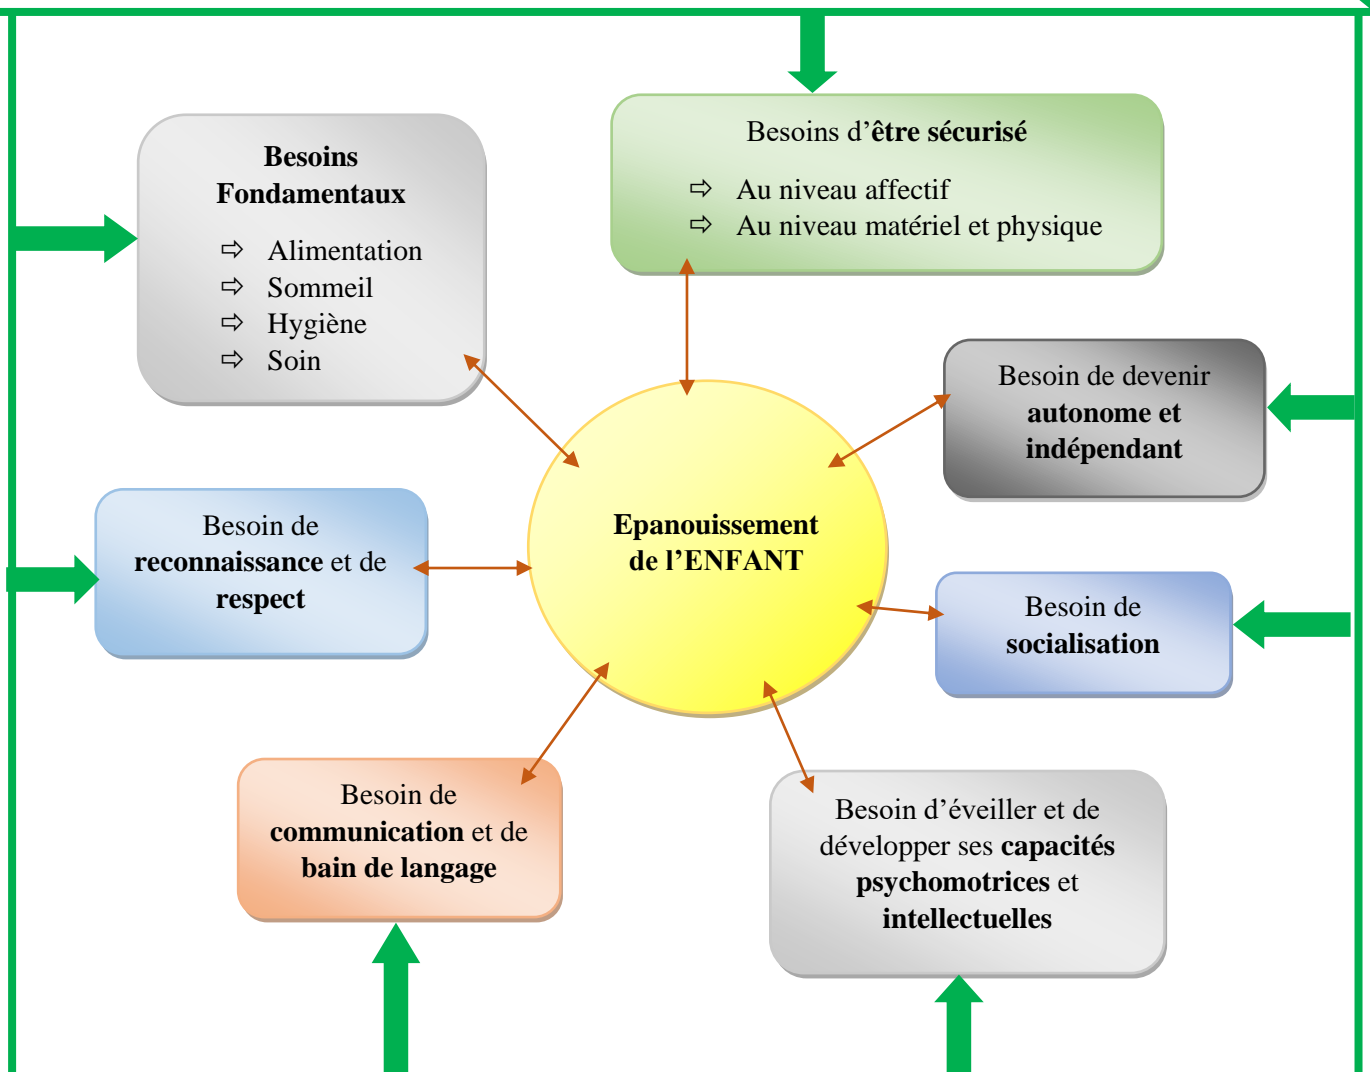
Besoins Fondamentaux

⇨ Alimentation
⇨ Sommeil
⇨ Hygiène
⇨ Soin

Besoins d'être sécurisé

⇨ Au niveau affectif
⇨ Au niveau matériel et physique

Besoin de devenir autonome et indépendant

Besoin de reconnaissance et de respect

Epanouissement de l'ENFANT

Besoin de socialisation

Besoin de communication et de bain de langage

Besoin d'éveiller et de développer ses capacités psychomotrices et intellectuelles